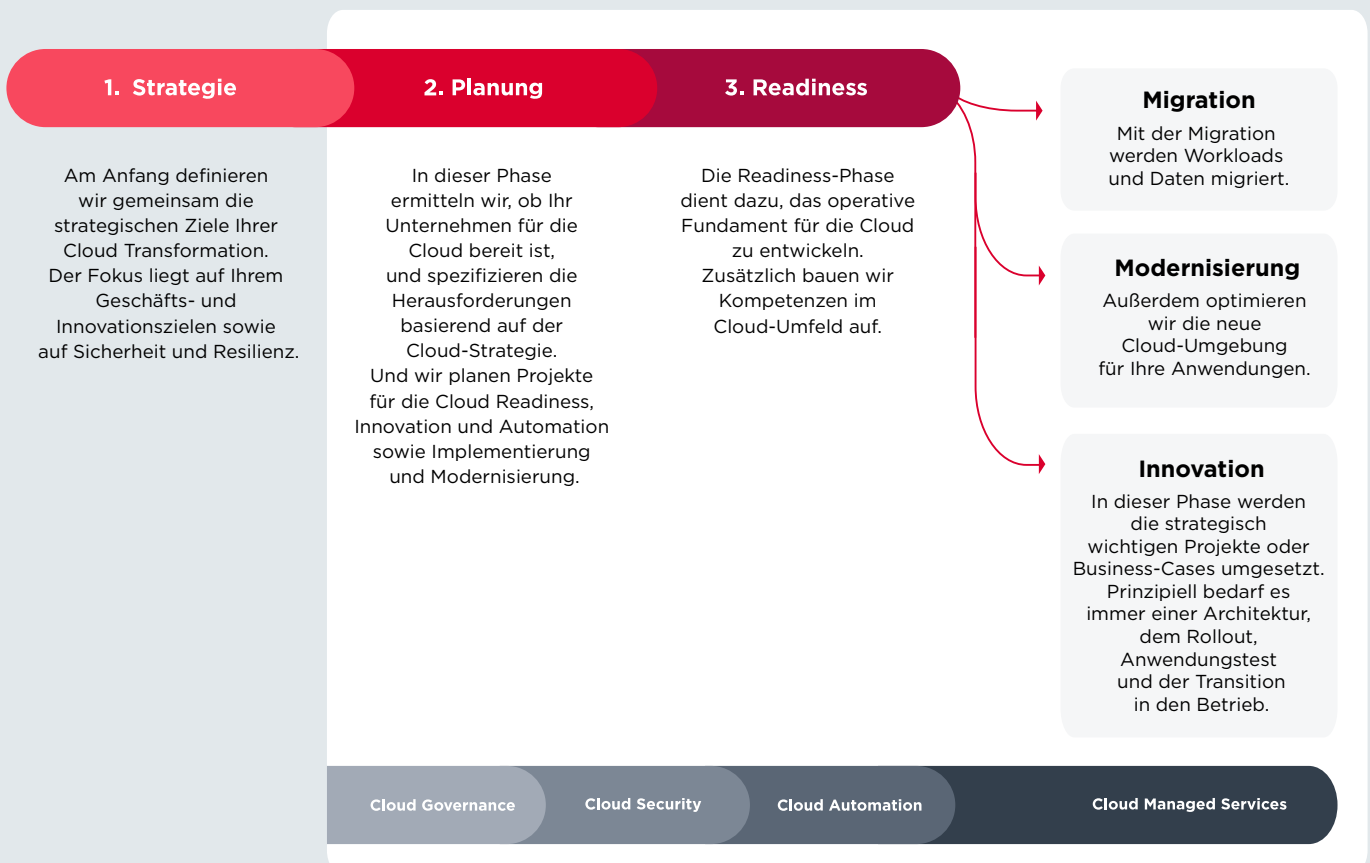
1. Strategie

2. Planung

3. Readiness

Am Anfang definieren wir gemeinsam die strategischen Ziele Ihrer Cloud Transformation. Der Fokus liegt auf Ihrem Geschäfts- und Innovationszielen sowie auf Sicherheit und Resilienz.

In dieser Phase ermitteln wir, ob Ihr Unternehmen für die Cloud bereit ist, und spezifizieren die Herausforderungen basierend auf der Cloud-Strategie. Und wir planen Projekte für die Cloud Readiness, Innovation und Automation sowie Implementierung und Modernisierung.

Die Readiness-Phase dient dazu, das operative Fundament für die Cloud zu entwickeln. Zusätzlich bauen wir Kompetenzen im Cloud-Umfeld auf.

Migration
Mit der Migration werden Workloads und Daten migriert.

Modernisierung
Außerdem optimieren wir die neue Cloud-Umgebung für Ihre Anwendungen.

Innovation
In dieser Phase werden die strategisch wichtigen Projekte oder Business-Cases umgesetzt. Prinzipiell bedarf es immer einer Architektur, dem Rollout, Anwendungstest und der Transition in den Betrieb.

Cloud Governance

Cloud Security

Cloud Automation

Cloud Managed Services